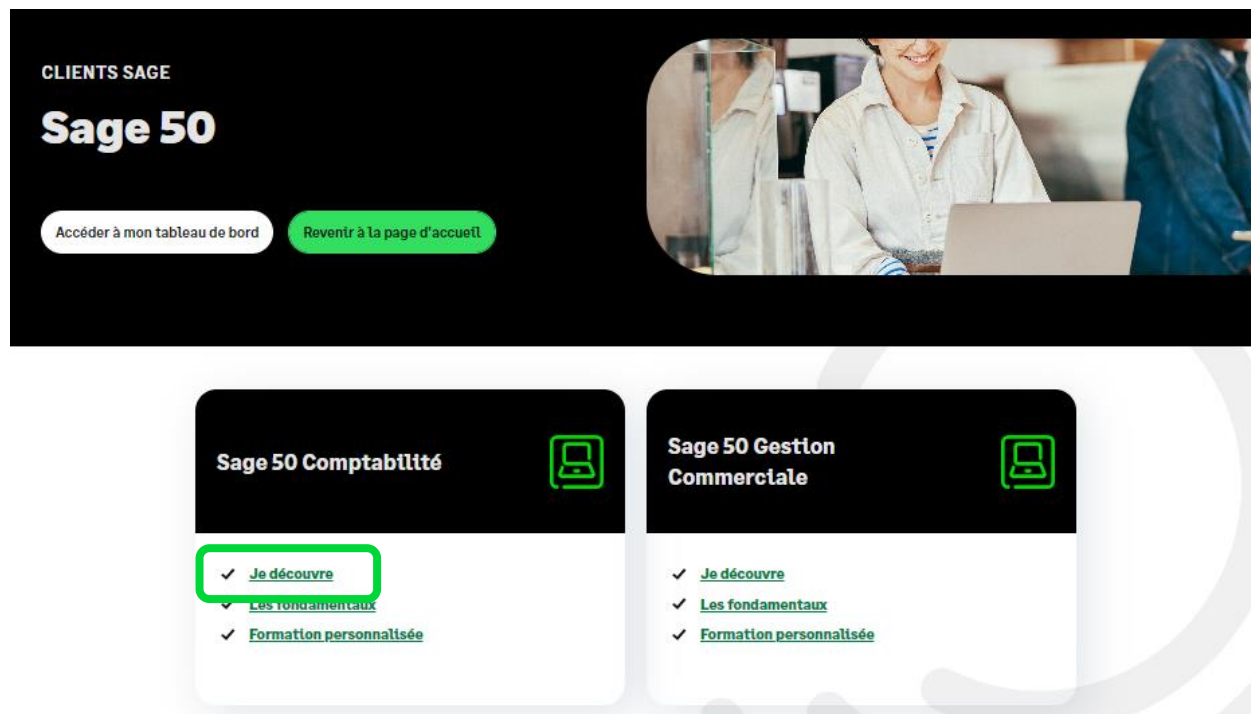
CLIENTS SAGE

Sage 50

Accéder à mon tableau de bord

Revenir à la page d'accueil

Sage 50 Comptabilité

✓ Je découvre
✓ Les fondamentaux
✓ Formation personnalisée

Sage 50 Gestion Commerciale

✓ Je découvre
✓ Les fondamentaux
✓ Formation personnalisée